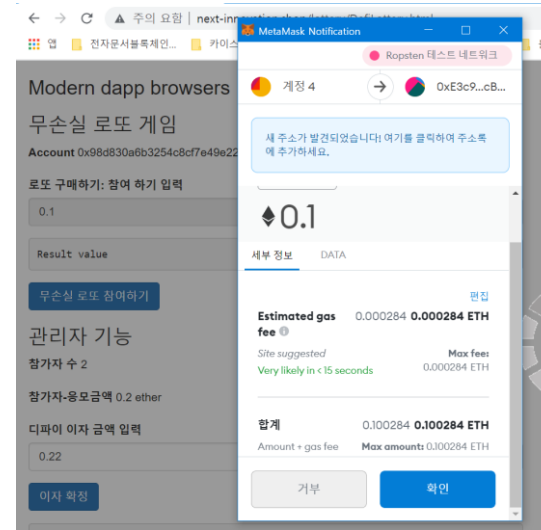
← → C ▲ 주의 요함 | next-innovation.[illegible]

앱 전자문서블록체인... 카이스

Modern dapp browsers

무손실 로또 게임

Account 0x98d830a6b3254c8cf7e49e22

로또 구매하기: 참여 하기 입력

0.1

Result value

무손실 로또 참여하기

관리자 기능

참가자 수 2

참가자-응모금액 0.2 ether

디파이 이자 금액 입력

0.22

이자 확정

MetaMask Notification

Ropsten 테스트 네트워크

계정 4

0xE3c9...cB...

새 주소가 발견되었습니다! 여기를 클릭하여 주소록에 추가하세요.

0.1

세부 정보 DATA

편집

Estimated gas fee

0.000284 0.000284 ETH

Site suggested

Max fee: 0.000284 ETH

Very likely in < 15 seconds

합계

0.100284 0.100284 ETH

Amount + gas fee

Max amount: 0.100284 ETH

거부

확인